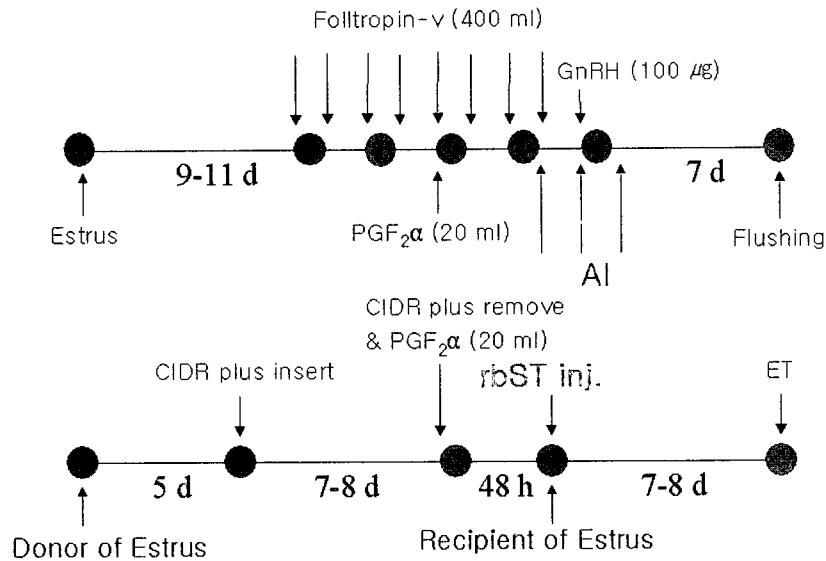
Folltropin-v (400 ml)

GnRH (100 $\mu g$)

9-11 d

7 d

Estrus

$PGF_2\alpha$ (20 ml)

Flushing

AI

CIDR plus remove & $PGF_2\alpha$ (20 ml)

CIDR plus insert

rbST inj.

ET

5 d

7-8 d

48 h

7-8 d

Donor of Estrus

Recipient of Estrus